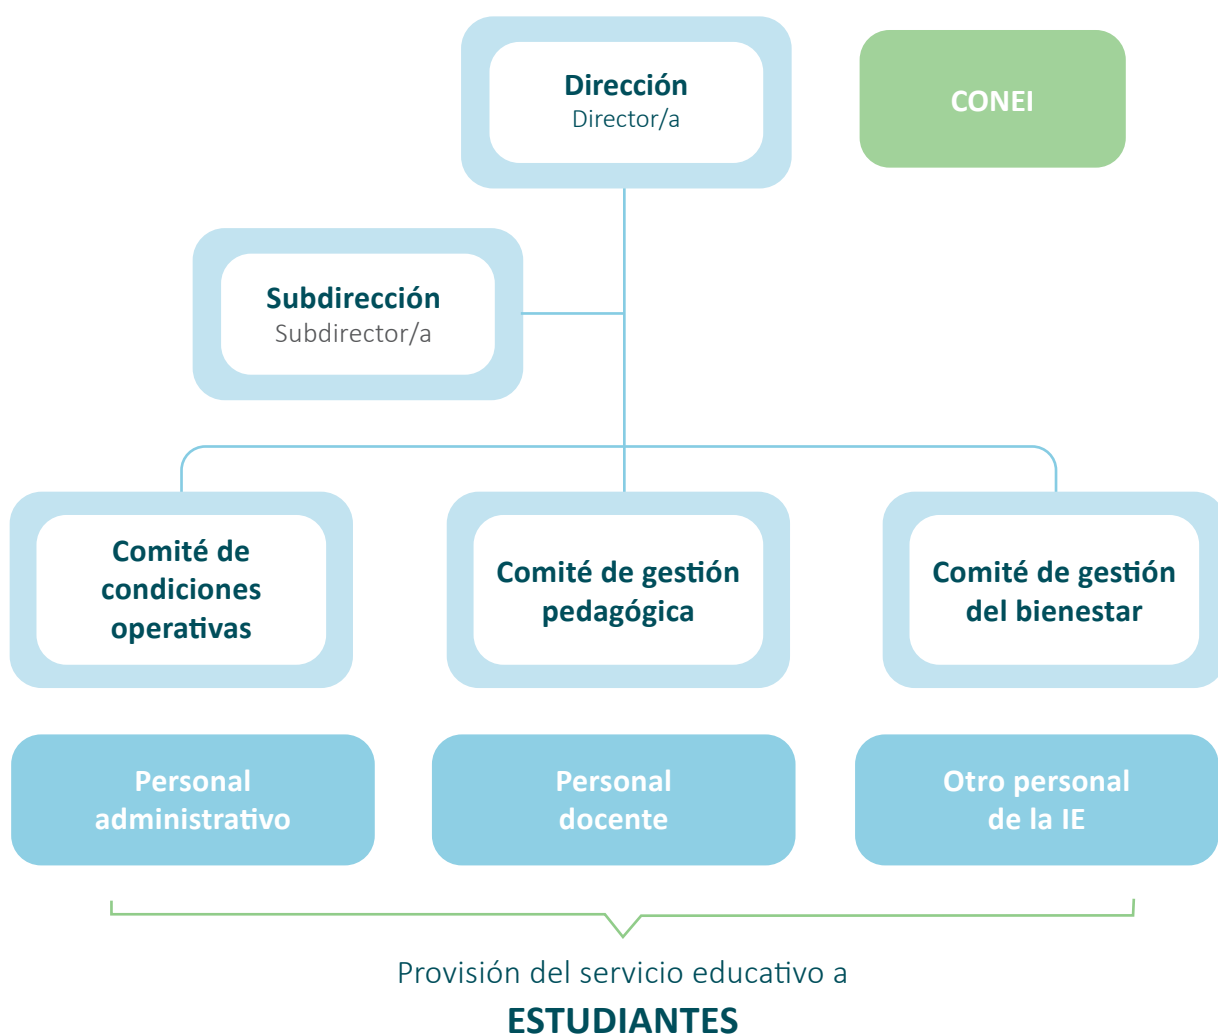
Dirección
Director/a

CONEI

Subdirección
Subdirector/a

Comité de condiciones operativas

Comité de gestión pedagógica

Comité de gestión del bienestar

Personal administrativo

Personal docente

Otro personal de la IE

Provisión del servicio educativo a
ESTUDIANTES